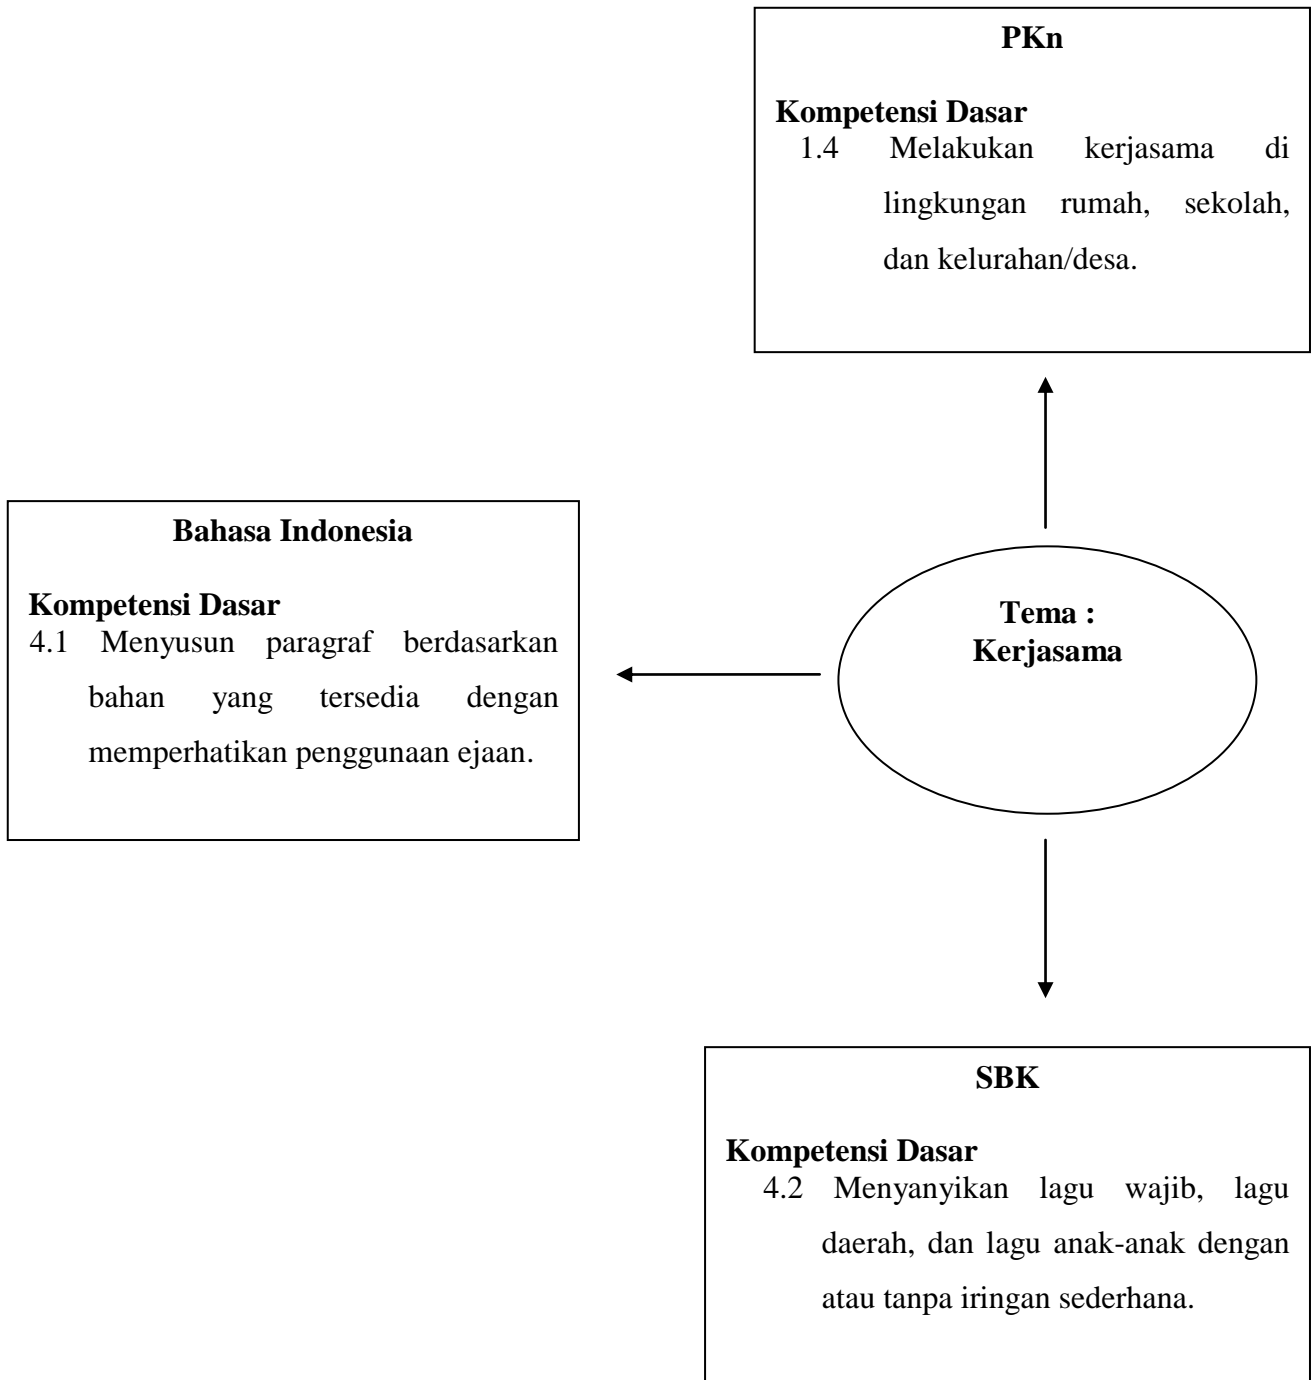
PKn

Kompetensi Dasar
1.4 Melakukan kerjasama di lingkungan rumah, sekolah, dan kelurahan/desa.

Bahasa Indonesia

Kompetensi Dasar
4.1 Menyusun paragraf berdasarkan bahan yang tersedia dengan memperhatikan penggunaan ejaan.

Tema :
Kerjasama

SBK

Kompetensi Dasar
4.2 Menyanyikan lagu wajib, lagu daerah, dan lagu anak-anak dengan atau tanpa iringan sederhana.